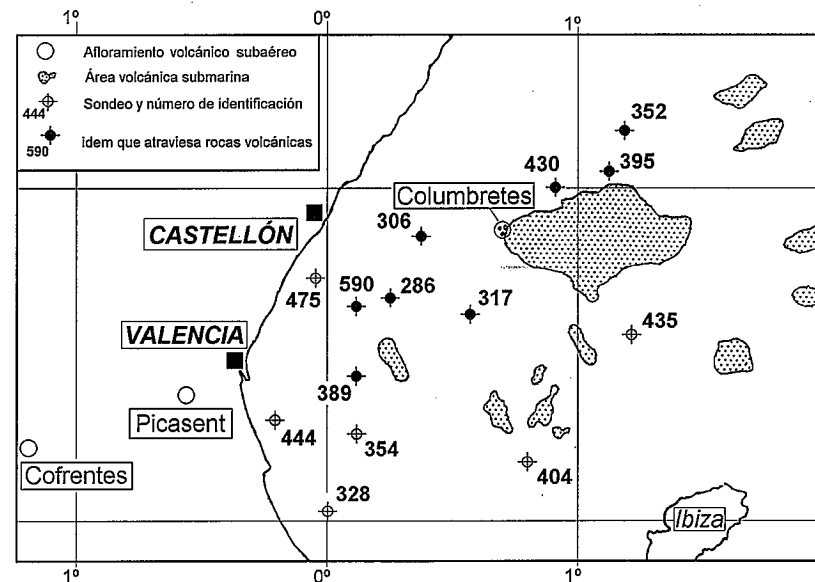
1º 0º 1º

Afloramiento volcánico subaéreo
Área volcánica submarina
444 Sondeo y número de identificación
590 idem que atraviesa rocas volcánicas

352
430
395
Columbretes
CASTELLÓN
306
590
286
475
317
435
VALENCIA
389
Picasent
444
354
404
Cofrentes
328
Ibiza

1º 0º 1º